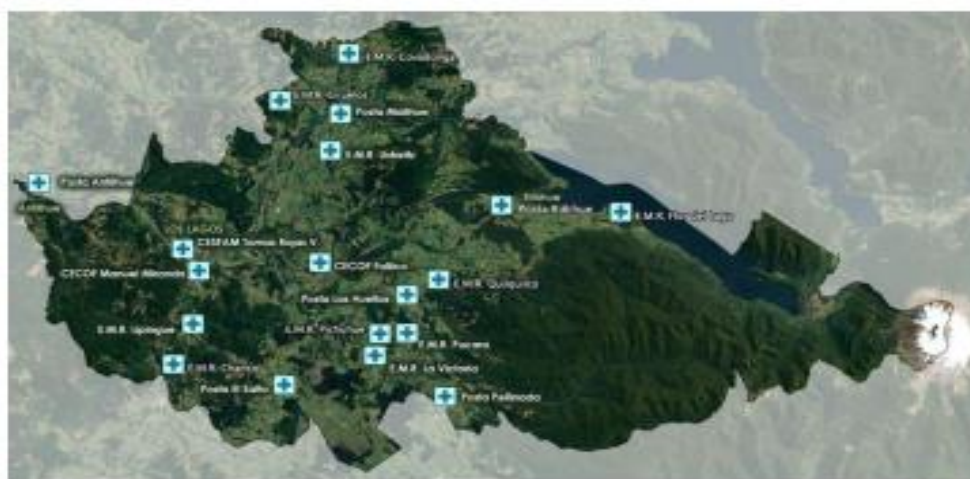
E.M.R. Covadonga
E.M.R. Cruzero
Posta Malihue
E.M.R. Ustaritz
Posta Antilhue
Antilhue
Riñihue
Posta Riñihue
E.M.R. Flor del Lago
LOS LAGOS
CESFAM Tomas Rojas V.
CECOF Manuel Almonacid
CECOF Folilco
E.M.R. Quilquilco
Posta Los Ruedos
E.M.R. Ipinque
E.M.R. Pichihue
E.M.R. Purrana
E.M.R. Chanco
E.M.R. La Victoria
Posta El Salto
Posta Pellinada